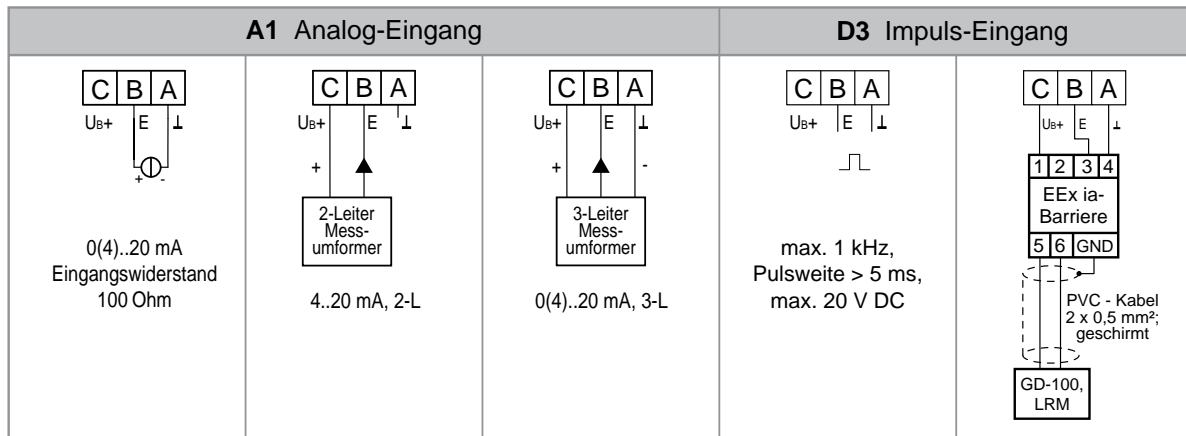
| A1 Analog-Eingang | | | D3 Impuls-Eingang | |
|---|---|---|---|---|
| C B A<br>UB+ E ⊥<br>+ -<br>0(4)..20 mA<br>Eingangswiderstand<br>100 Ohm | C B A<br>UB+ E ⊥<br>+<br>2-Leiter Messumformer<br>4..20 mA, 2-L | C B A<br>UB+ E ⊥<br>+ -<br>3-Leiter Messumformer<br>0(4)..20 mA, 3-L | C B A<br>UB+ E ⊥<br>max. 1 kHz,<br>Pulsweite > 5 ms,<br>max. 20 V DC | C B A<br>UB+ E ⊥<br>1 2 3 4<br>EEx ia-Barriere<br>5 6 GND<br>PVC - Kabel 2 x 0,5 mm²; geschirmt<br>GD-100, LRM |